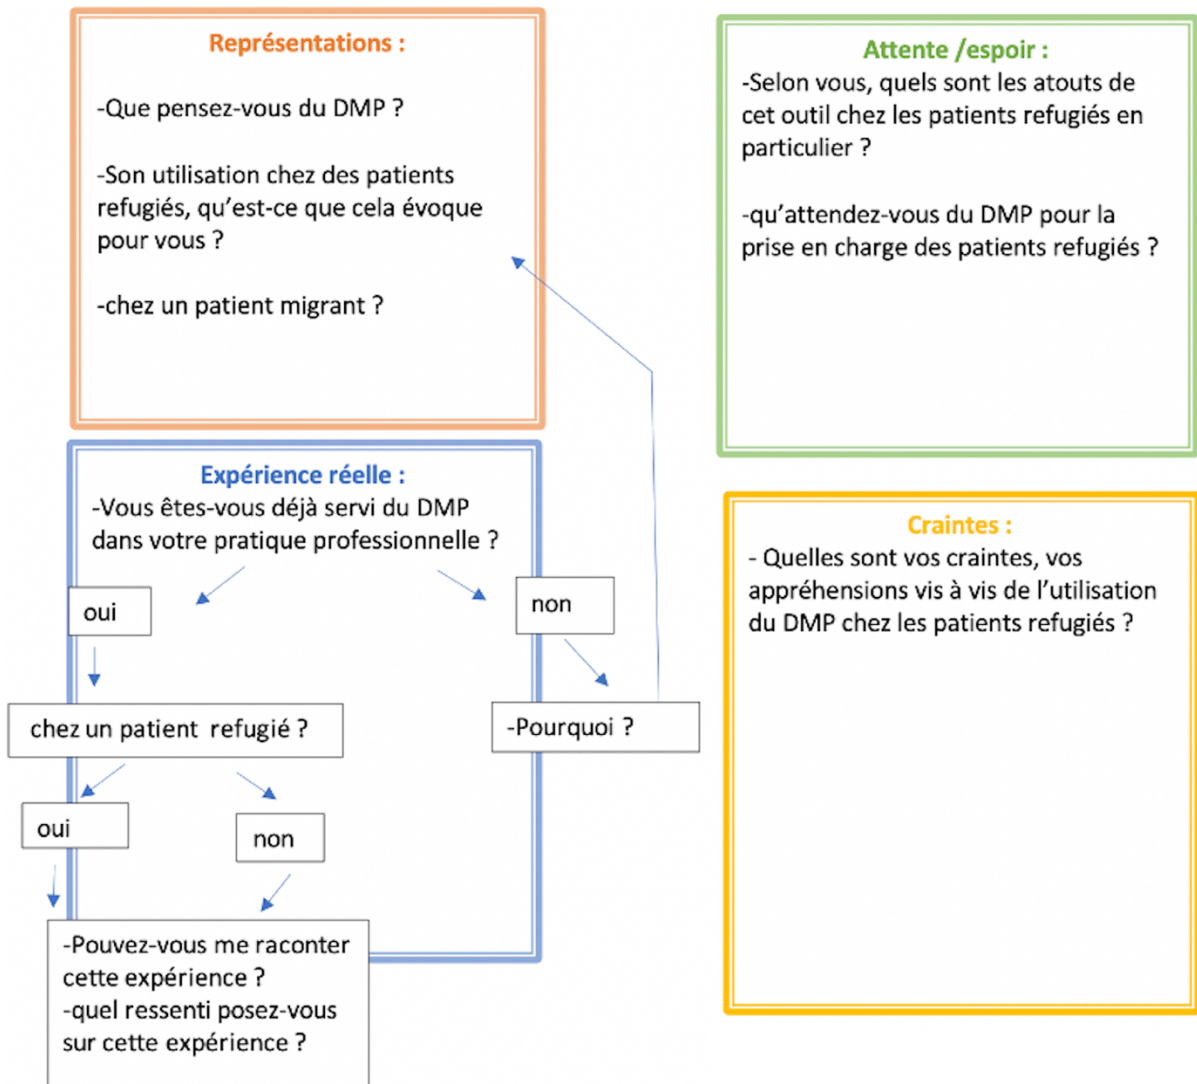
Représentations :

-Que pensez-vous du DMP ?

-Son utilisation chez des patients refugiés, qu'est-ce que cela évoque pour vous ?

-chez un patient migrant ?

Attente /espoir :

-Selon vous, quels sont les atouts de cet outil chez les patients refugiés en particulier ?

-qu'attendez-vous du DMP pour la prise en charge des patients refugiés ?

Expérience réelle :

-Vous êtes-vous déjà servi du DMP dans votre pratique professionnelle ?

oui

non

chez un patient refugié ?

-Pourquoi ?

oui

non

-Pouvez-vous me raconter cette expérience ?
-quel ressenti posez-vous sur cette expérience ?

Craintes :

- Quelles sont vos craintes, vos appréhensions vis à vis de l'utilisation du DMP chez les patients refugiés ?